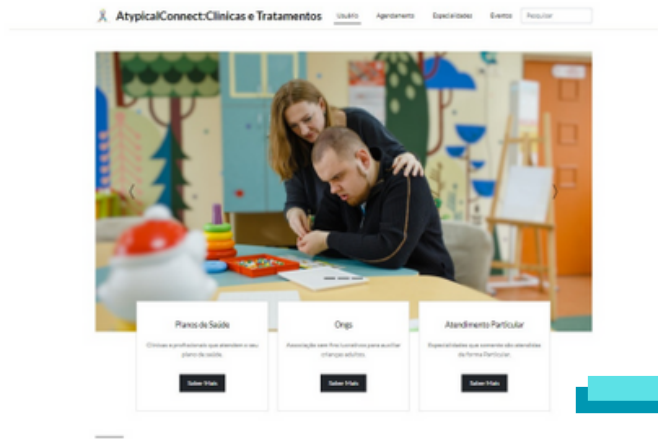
AtypicalConnect:Clinicas e Tratamentos

Usuário Agendamento Especialidades Eventos Pesquisar

Planos de Saúde

Clinicas e profissionais que atendem o seu plano de saúde.

Saber Mais

Ongs

Associação sem fins lucrativos para auxiliar crianças adultos.

Saber Mais

Atendimento Particular

Especialidades que somente são atendidas de forma Particular.

Saber Mais